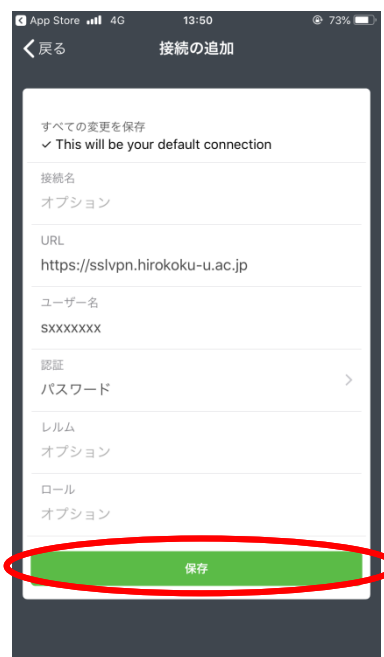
◀ App Store 4G 13:50 73%

＜戻る 接続の追加

すべての変更を保存
✓ This will be your default connection

接続名
オプション

URL
https://sslvpn.hirokoku-u.ac.jp

ユーザー名
sxxxxxxx

認証
パスワード >

レルム
オプション

ロール
オプション

保存